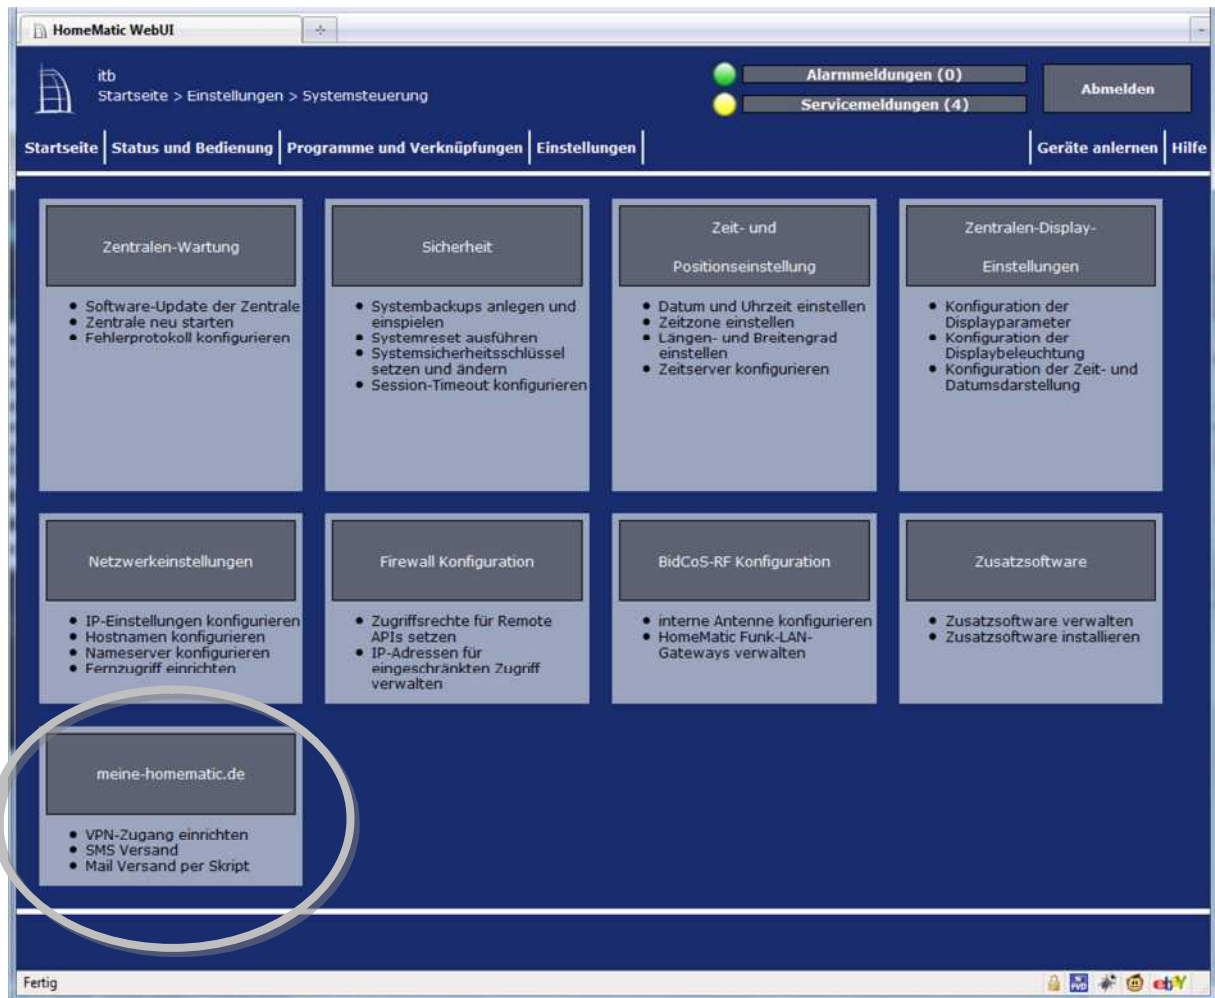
HomeMatic WebUI

itb
Startseite > Einstellungen > Systemsteuerung

Alarmmeldungen (0)
Servicemeldungen (4)
Abmelden

Startseite | Status und Bedienung | Programme und Verknüpfungen | Einstellungen | Geräte anlernen | Hilfe

Zentralen-Wartung
- Software-Update der Zentrale
- Zentrale neu starten
- Fehlerprotokoll konfigurieren

Sicherheit
- Systembackups anlegen und einspielen
- Systemreset ausführen
- Systemsicherheitsschlüssel setzen und ändern
- Session-Timeout konfigurieren

Zeit- und Positionseinstellung
- Datum und Uhrzeit einstellen
- Zeitzone einstellen
- Längen- und Breitengrad einstellen
- Zeitserver konfigurieren

Zentralen-Display-Einstellungen
- Konfiguration der Displayparameter
- Konfiguration der Displaybeleuchtung
- Konfiguration der Zeit- und Datumsdarstellung

Netzwerkeinstellungen
- IP-Einstellungen konfigurieren
- Hostnamen konfigurieren
- Nameserver konfigurieren
- Fernzugriff einrichten

Firewall Konfiguration
- Zugriffsrechte für Remote APIs setzen
- IP-Adressen für eingeschränkten Zugriff verwalten

BidCoS-RF Konfiguration
- interne Antenne konfigurieren
- HomeMatic Funk-LAN-Gateways verwalten

Zusatzsoftware
- Zusatzsoftware verwalten
- Zusatzsoftware installieren

meine-homematic.de
- VPN-Zugang einrichten
- SMS Versand
- Mail Versand per Skript

Fertig